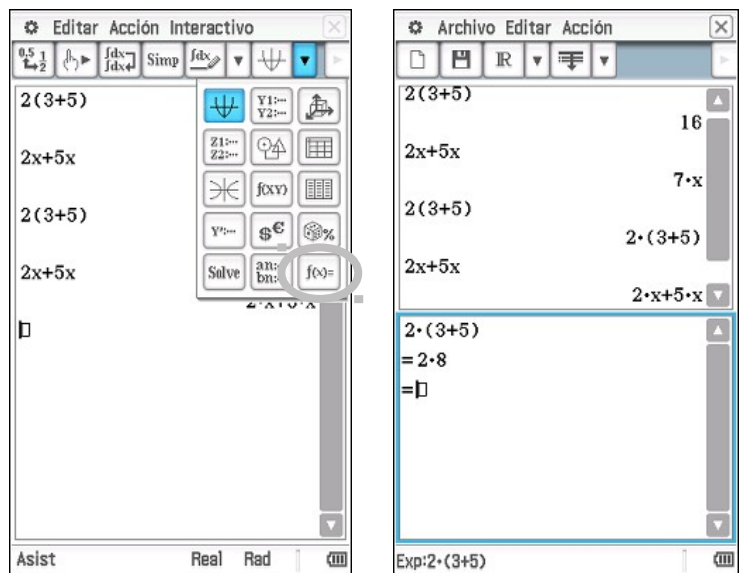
Editar Acción Interactivo

Simp

2(3+5)

2x+5x

2(3+5)

2x+5x

Y1:
Y2:

Z1:
Z2:

f(XY)

Y':

$€

%

Solve

an:
bn:

f(x)=

Asist Real Rad

Archivo Editar Acción

ℝ

2(3+5)

16

2x+5x

$7\cdot x$

2(3+5)

$2\cdot(3+5)$

2x+5x

$2\cdot x+5\cdot x$

$2\cdot(3+5)$

$=2\cdot 8$

=

Exp:$2\cdot(3+5)$